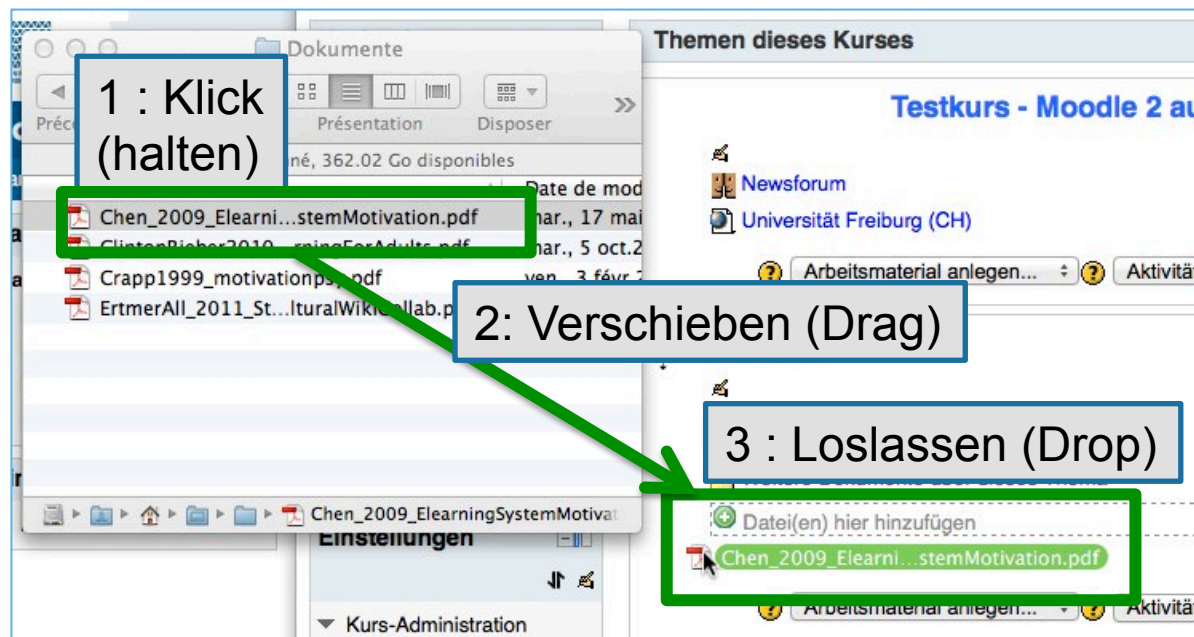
Dokumente

Préc

Présentation

Disposer

1 : Klick (halten)

né, 362.02 Go disponibles

Date de mod

Chen_2009_Elearni...stemMotivation.pdf mar., 17 mai

ClintonBieber2010...rningForAdults.pdf mar., 5 oct.2

Crapp1999_motivationpsy.pdf ven., 3 févr.

ErtmerAll_2011_St...lturalWikiCollab.p

Chen_2009_ElearningSystemMotivat

Themen dieses Kurses

Testkurs - Moodle 2 au

Newsforum

Universität Freiburg (CH)

Arbeitsmaterial anlegen...

Aktivitä

2: Verschieben (Drag)

3 : Loslassen (Drop)

Datei(en) hier hinzufügen

Chen_2009_Elearni...stemMotivation.pdf

Einstellungen

Arbeitsmaterial anlegen...

Aktivitä

Kurs-Administration